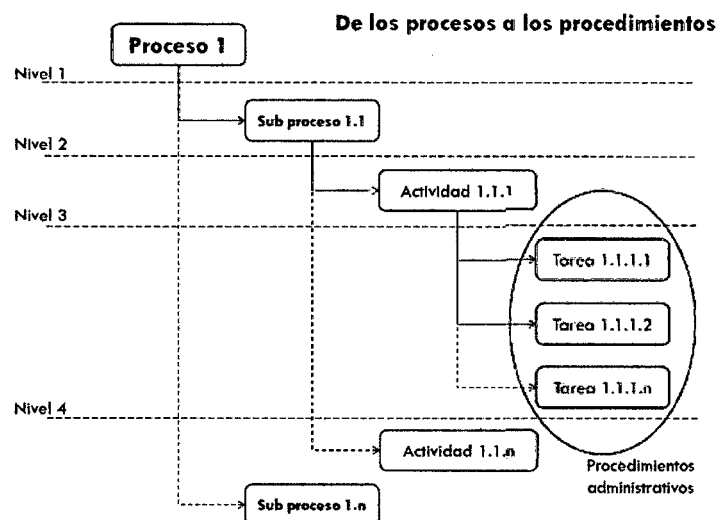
De los procesos a los procedimientos

Proceso 1

Nivel 1

Sub proceso 1.1

Nivel 2

Actividad 1.1.1

Nivel 3

Tarea 1.1.1.1

Tarea 1.1.1.2

Tarea 1.1.1.n

Nivel 4

Actividad 1.1.n

Procedimientos administrativos

Sub proceso 1.n